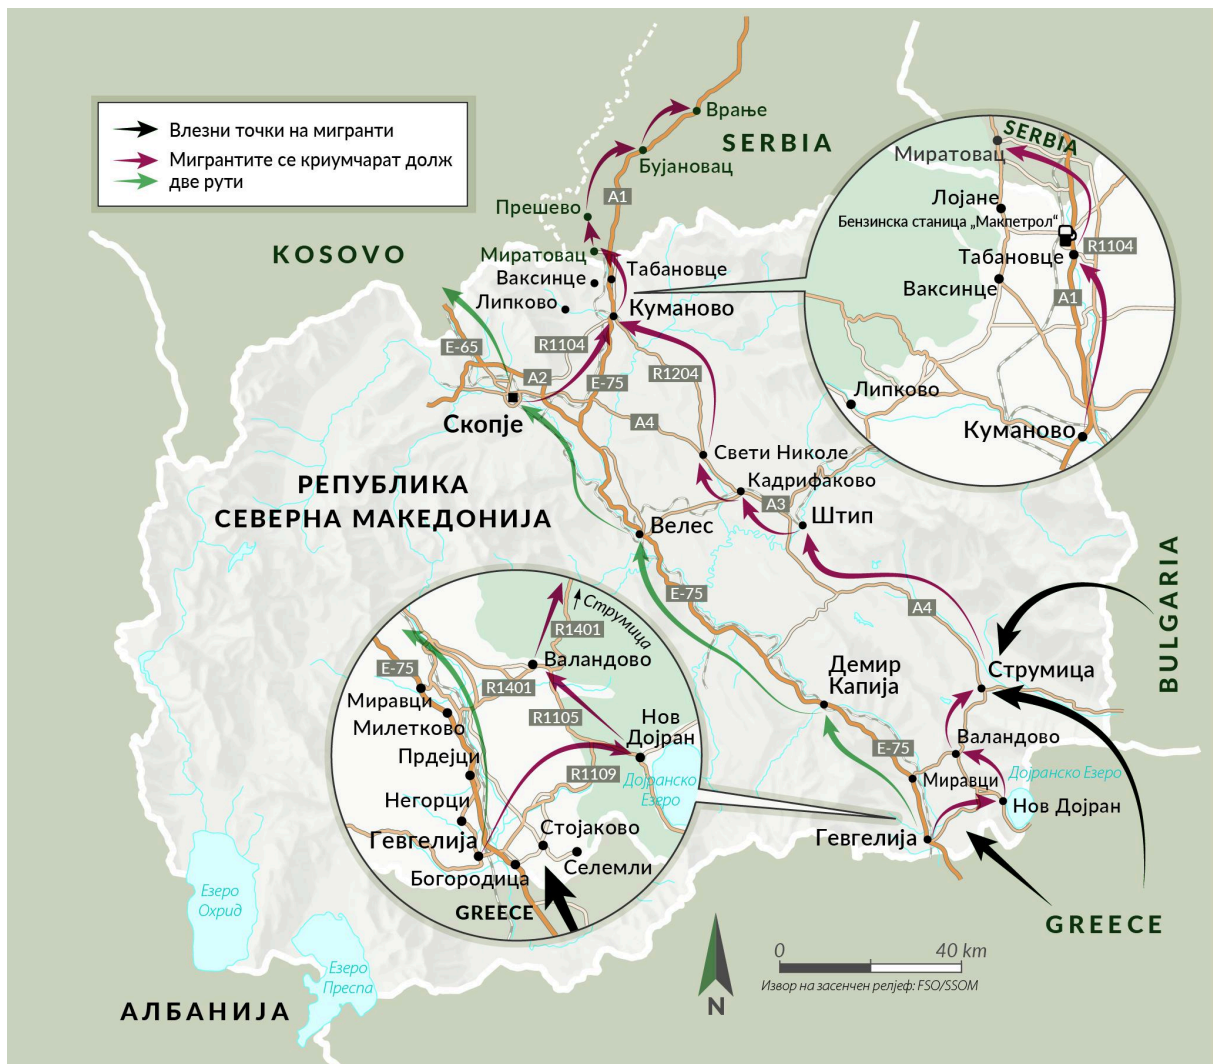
Влезни точки на мигранти
Мигрантите се криумчарат долж две рути

Врање
SERBIA
Бујановац
A1
Прешево
KOSOVO
Миратовац
Ваксинце
Табановце
Липково
Куманово
E-65
R1104
A2
E-75
R1204
Скопје
A4
Свети Николе
Кадрифаково
A3
РЕПУБЛИКА СЕВЕРНА МАКЕДОНИЈА
Велес
Штип

SERBIA
Миратовац
Лојане
Бензинска станица „Макпетрол“
Табановце
R1104
Ваксинце
A1
Липково
Куманово

E-75
A4
BULGARIA
Струмица
Демир Капија
E-75
Валандово
Мировци
Дојранско Езеро
Нов Дојран
Гевгелија
GREECE

Струмица
R1401
Валандово
E-75
R1401
Миравци
Милетково
R1105
Нов Дојран
Прдејци
R1109
Дојранско Езеро
Негорци
Гевгелија
Стојаково
Богородица
Селемли
GREECE

Езеро Охрид
Езеро Преспа
АЛБАНИЈА
N
0
40 km
Извор на засенчен релјеф: FSO/SSOM